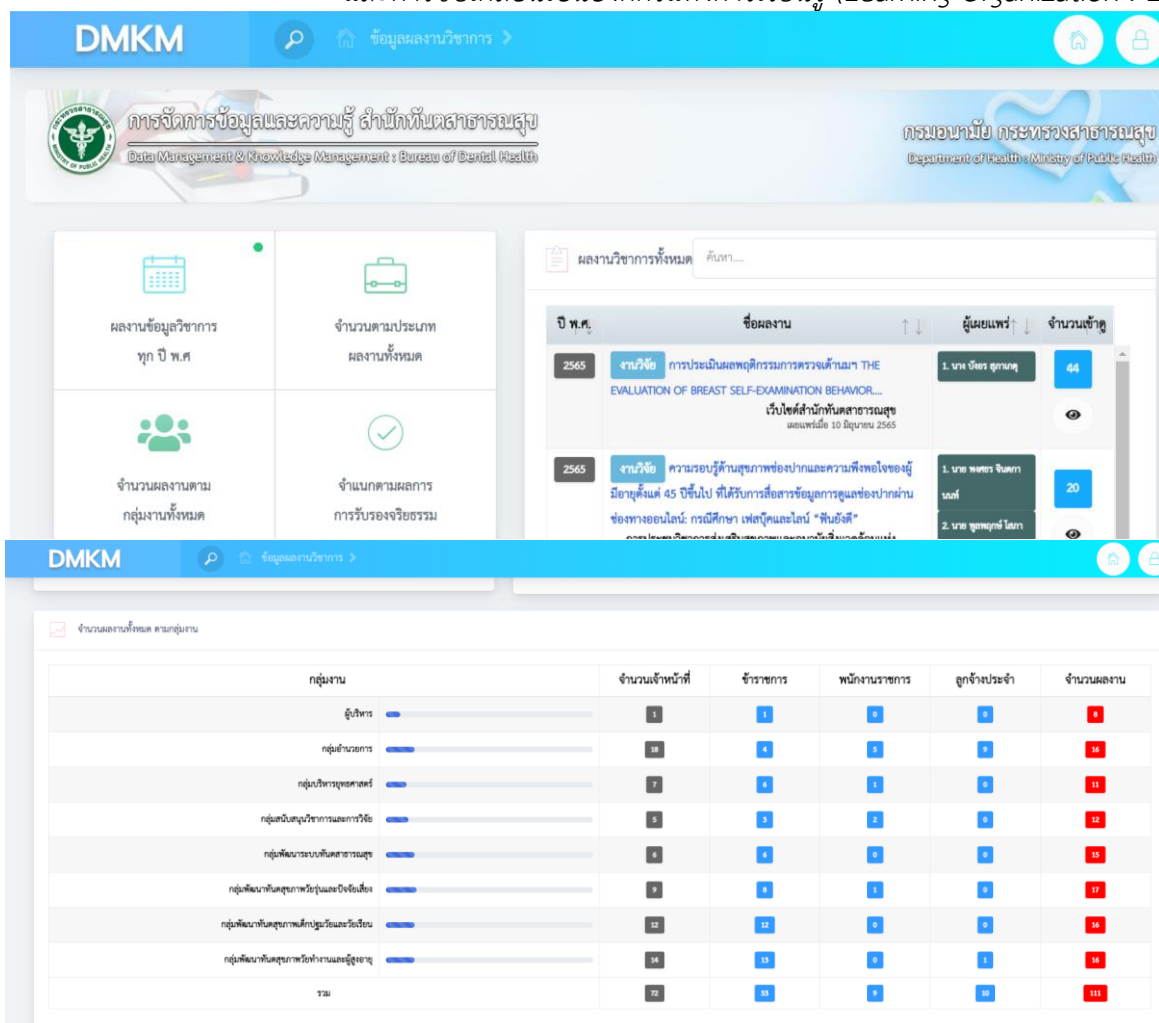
DMKM ข้อมูลผลงานวิชาการ >

การจัดการข้อมูลและความรู้ สำนักทันตสาธารณสุข
Data Management & Knowledge Management : Bureau of Dental Health

กรมอนามัย กระทรวงสาธารณสุข
Department of Health : Ministry of Public Health

ผลงานข้อมูลวิชาการ ทุก ปี พ.ศ

จำนวนตามประเภท ผลงานทั้งหมด

จำนวนผลงานตาม กลุ่มงานทั้งหมด

จำแนกตามผลการ การรับรองจริยธรรม

ผลงานวิชาการทั้งหมด ค้นหา...

| ปี พ.ศ. | ชื่อผลงาน | ผู้เผยแพร่ | จำนวนเข้าดู |
|---|---|---|---|
| 2565 | งานวิจัย การประเมินผลพฤติกรรมการตรวจเต้านมฯ THE EVALUATION OF BREAST SELF-EXAMINATION BEHAVIOR... เว็บไซต์สำนักทันตสาธารณสุข เผยแพร่เมื่อ 10 มิถุนายน 2565 | 1. นาย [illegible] | 44 |
| 2565 | งานวิจัย ความรอบรู้ด้านสุขภาพช่องปากและความพึงพอใจของผู้มีอายุตั้งแต่ 45 ปีขึ้นไป ที่ได้รับการสื่อสารข้อมูลการดูแลช่องปากผ่านช่องทางออนไลน์: กรณีศึกษา เฟสบุ๊คแฟนเพจ "ฟันยังดี" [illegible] | 1. นาย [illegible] 2. นาย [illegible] | 20 |

DMKM ข้อมูลผลงานวิชาการ >

จำนวนผลงานทั้งหมด ตามกลุ่มงาน

| กลุ่มงาน | จำนวนเจ้าหน้าที่ | ข้าราชการ | พนักงานราชการ | ลูกจ้างประจำ | จำนวนผลงาน |
|---|---|---|---|---|---|
| ผู้บริหาร | 1 | 1 | 0 | 0 | 8 |
| กลุ่มอำนวยการ | 18 | 4 | 5 | 9 | 16 |
| กลุ่มบริหารยุทธศาสตร์ | 7 | 6 | 1 | 0 | 11 |
| กลุ่มสนับสนุนวิชาการและการวิจัย | 5 | 3 | 2 | 0 | 12 |
| กลุ่มพัฒนาระบบทันตสาธารณสุข | 6 | 6 | 0 | 0 | 15 |
| กลุ่มพัฒนาทันตสุขภาพวัยรุ่นและปัจจัยเสี่ยง | 9 | 8 | 1 | 0 | 17 |
| กลุ่มพัฒนาทันตสุขภาพเด็กปฐมวัยและวัยเรียน | 12 | 12 | 0 | 0 | 16 |
| กลุ่มพัฒนาทันตสุขภาพวัยทำงานและผู้สูงอายุ | 14 | 13 | 0 | 1 | 16 |
| รวม | 72 | 53 | 9 | 10 | 111 |